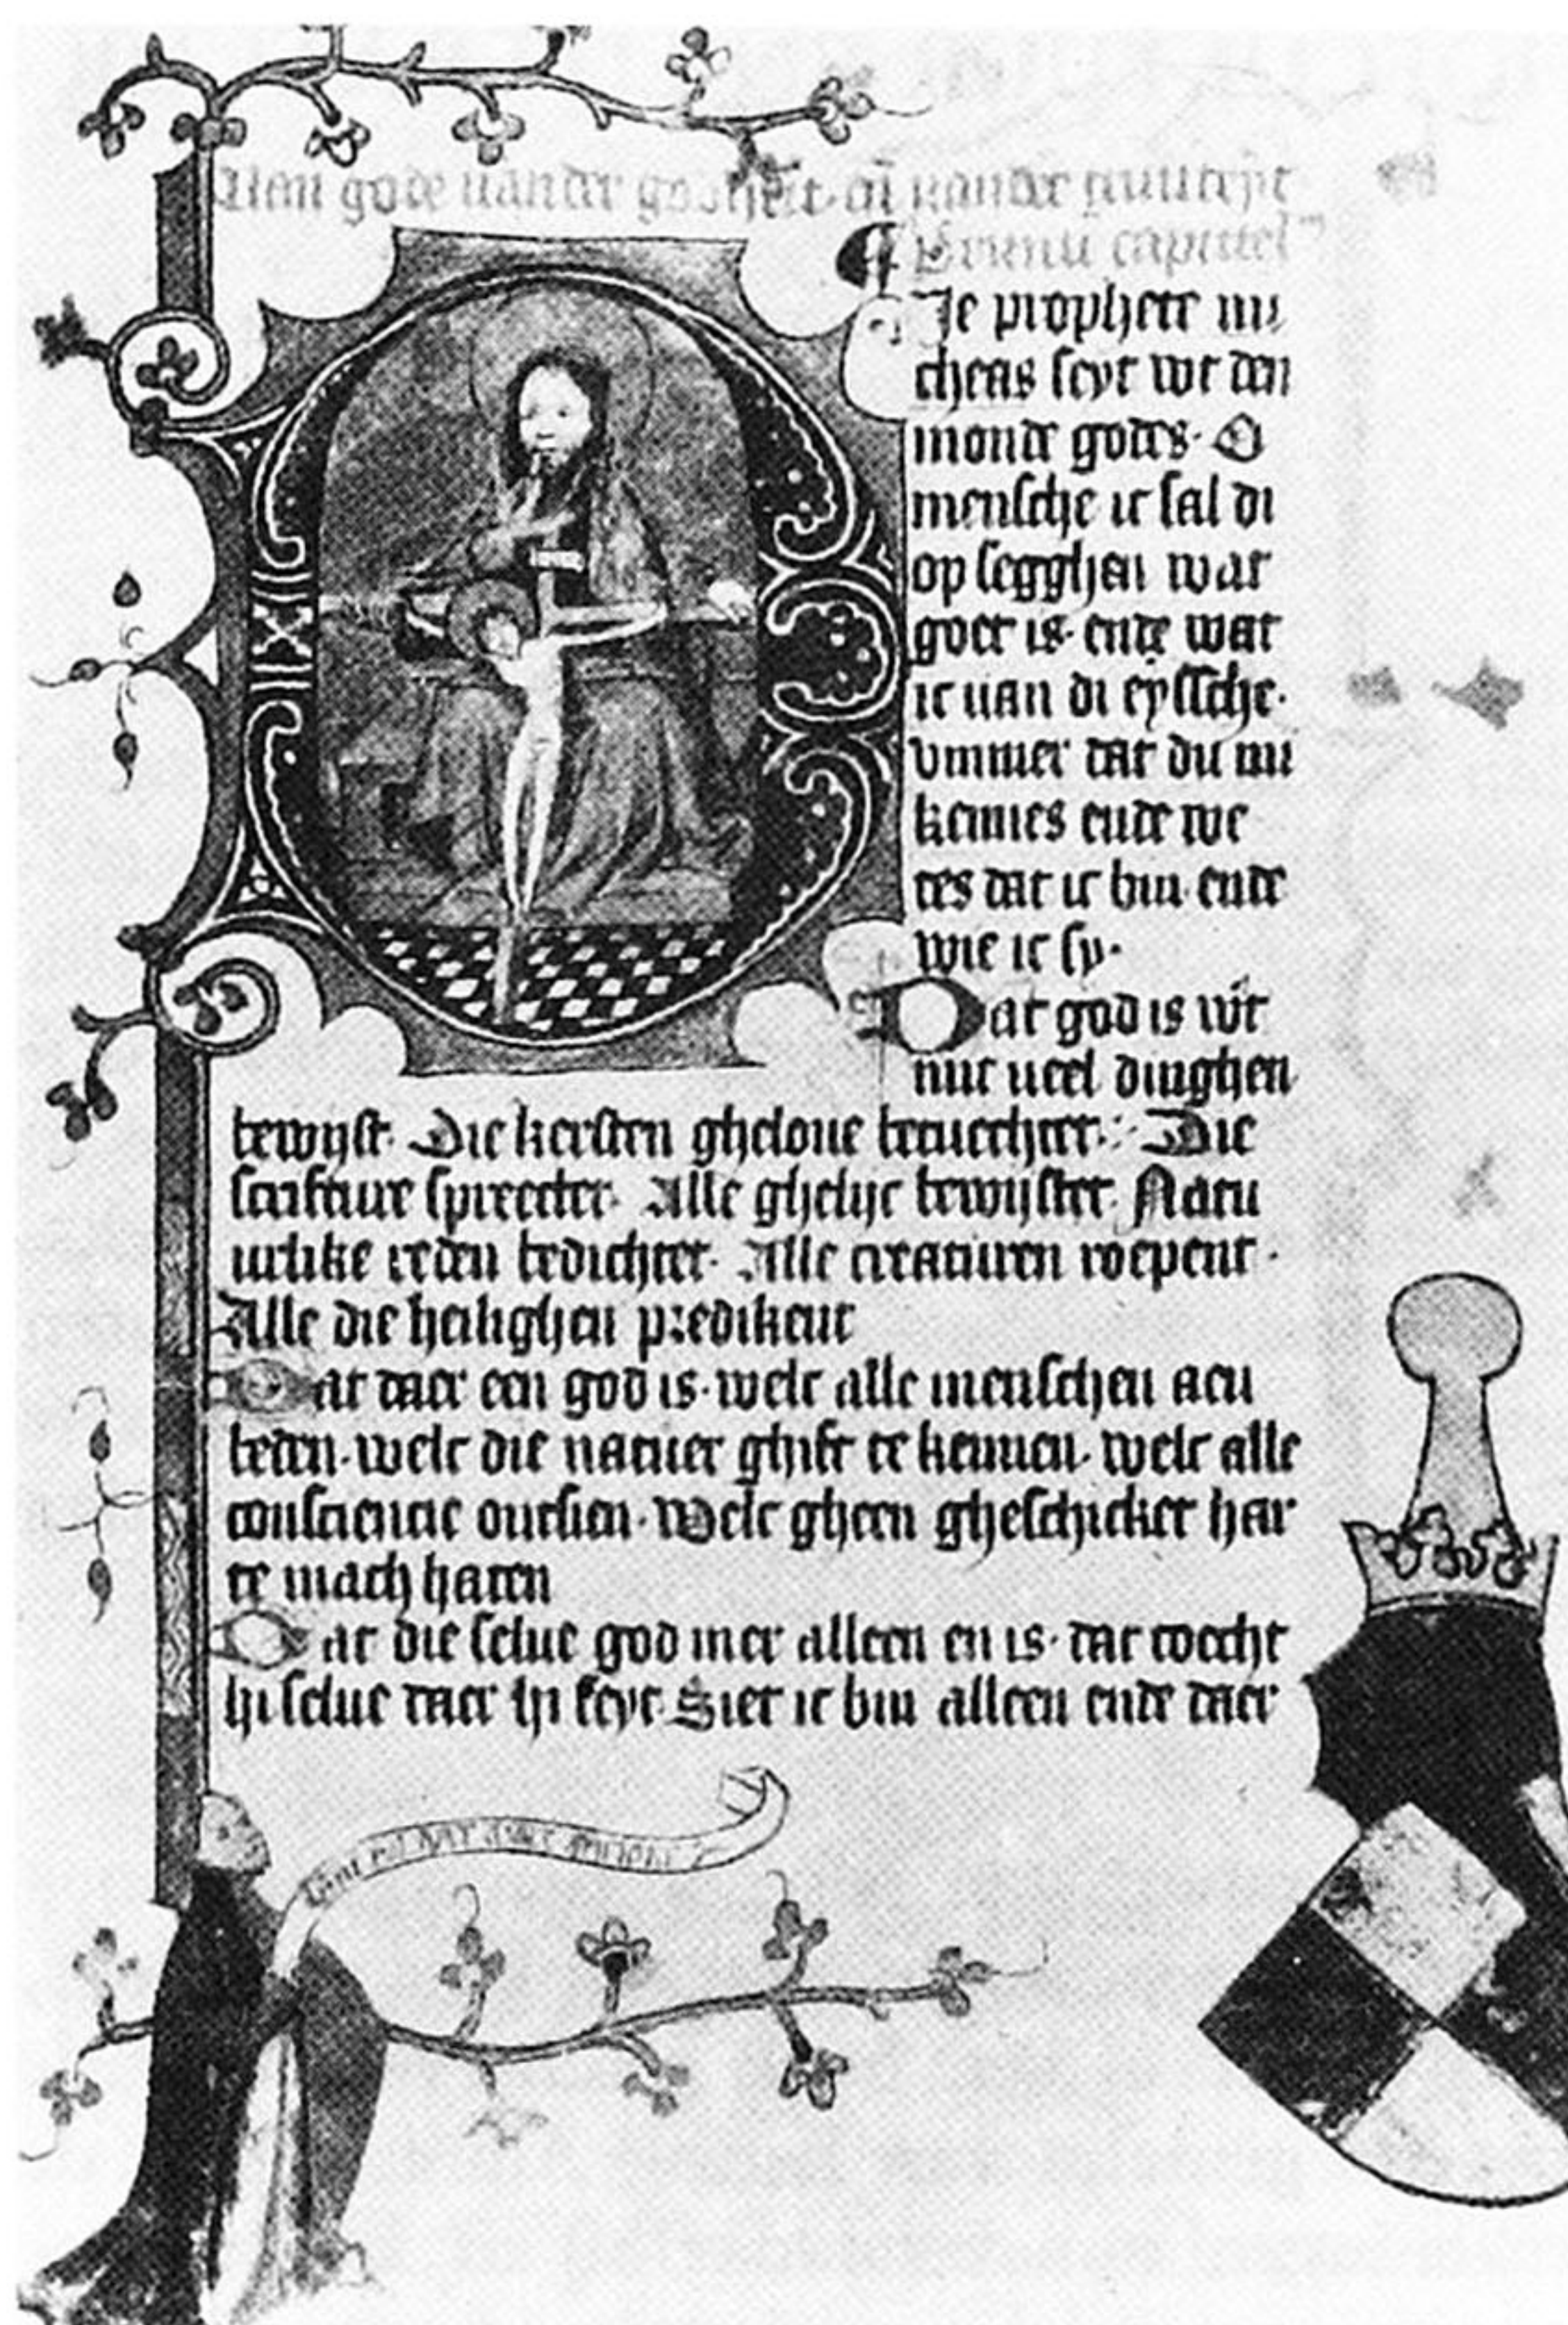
Van gode vander godheit ende vander drievuldicheit
Eerste capittel
Die prophete mi cheas seyt wt den monde gods O mensche ic sal di op segghen wat goet is ende wat ic van di eyssche vmmer dat du mi kennes ende we tes dat ic bin ende wie ic sy
Dat god is wt nuc veel dinghen bewyst Die kersten ghelove bevestet Die scrifture sprecket Alle ghelyc bewyset Natu urlike reden bedichtet Alle creaturen roepent Alle die heilighen prediken
Dat daer een god is wele alle menschen ken bekennen wele die natuer ghift te kennen wele alle consciencie oversien wele gheen gheschicket hart te mach haten
Dat die selue god niet allen en is dat tochte hi selue daer hi seyt Siet ic bin allene ende daer
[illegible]